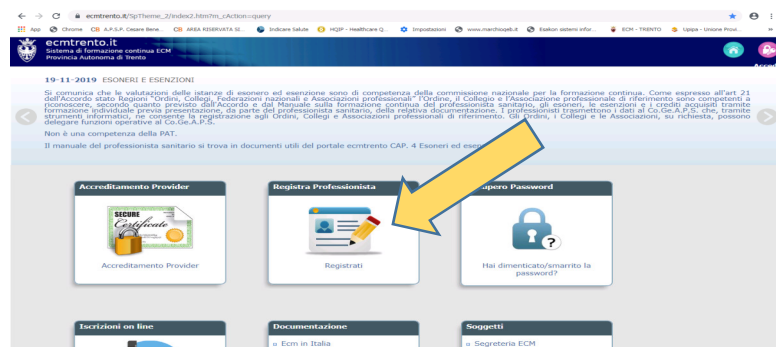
ecmtrento.it/SpTheme_2/index2.htm?m_cAction=query

App Chrome A.P.S.P. Cesare Bene... AREA RISERVATA SI... Indicare Salute HQIP - Healthcare Q... Impostazioni www.marchiogeli.it Esakon sistemi infor... ECM - TRENTO Upipa - Unione Provi...

ecmtrento.it
Sistema di formazione continua ECM
Provincia Autonoma di Trento

Accedi

19-11-2019 ESONERI E ESENZIONI

Si comunica che le valutazioni delle istanze di esonero ed esenzione sono di competenza della commissione nazionale per la formazione continua. Come espresso all'art 21 dell'Accordo stato Regioni "Ordini, Collegi, Federazioni nazionali e Associazioni professionali" l'Ordine, il Collegio e l'Associazione professionale di riferimento sono competenti a riconoscere, secondo quanto previsto dall'Accordo e dal Manuale sulla formazione continua del professionista sanitario, gli esoneri, le esenzioni e i crediti acquisiti tramite formazione individuale previa presentazione, da parte del professionista sanitario, della relativa documentazione. I professionisti trasmettono i dati al Co.Ge.A.P.S. che, tramite strumenti informatici, ne consente la registrazione agli Ordini, Collegi e Associazioni professionali di riferimento. Gli Ordini, i Collegi e le Associazioni, su richiesta, possono delegare funzioni operative al Co.Ge.A.P.S.

Non è una competenza della PAT.

Il manuale del professionista sanitario si trova in documenti utili del portale ecmtrento CAP. 4 Esoneri ed ese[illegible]

Accreditamento Provider

SECURE Certificate

Accreditamento Provider

Registra Professionista

Registrati

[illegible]upero Password

Hai dimenticato/smarrito la password?

Iscrizioni on line

Documentazione

» Ecm in Italia

Soggetti

» Segreteria ECM